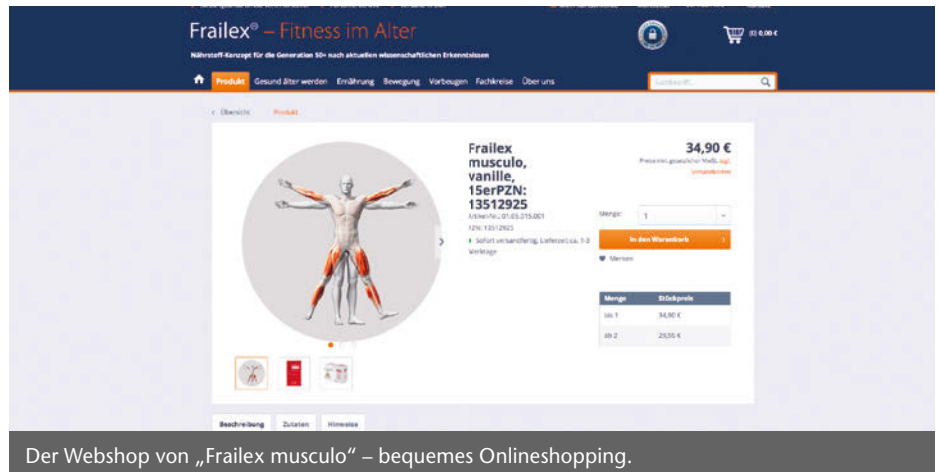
Frailex® – Fitness im Alter

Nährstoff-Konzept für die Generation 50+ nach aktuellen wissenschaftlichen Erkenntnissen

(0) 0,00 €

Produkt Gesund älter werden Ernährung Bewegung Vorbeugen Fachkreise Über uns

Suchbegriff...

< Übersicht Produkt

Frailex musculo, vanille, 15erPZN: 13512925

Artikel-Nr.: 01.05.315.001

PZN: 13512925

Sofort versandfertig, Lieferzeit ca. 1-3 Werktage

34,90 €

Preise inkl. gesetzlicher MwSt. zzgl. Versandkosten

Menge: 1

In den Warenkorb >

Merken

| Menge | Stückpreis |
|---|---|
| bis 1 | 34,90 € |
| ab 2 | 29,90 € |

Beschreibung Zutaten Hinweise

Der Webshop von „Frailex musculo“ – bequemes Onlineshopping.